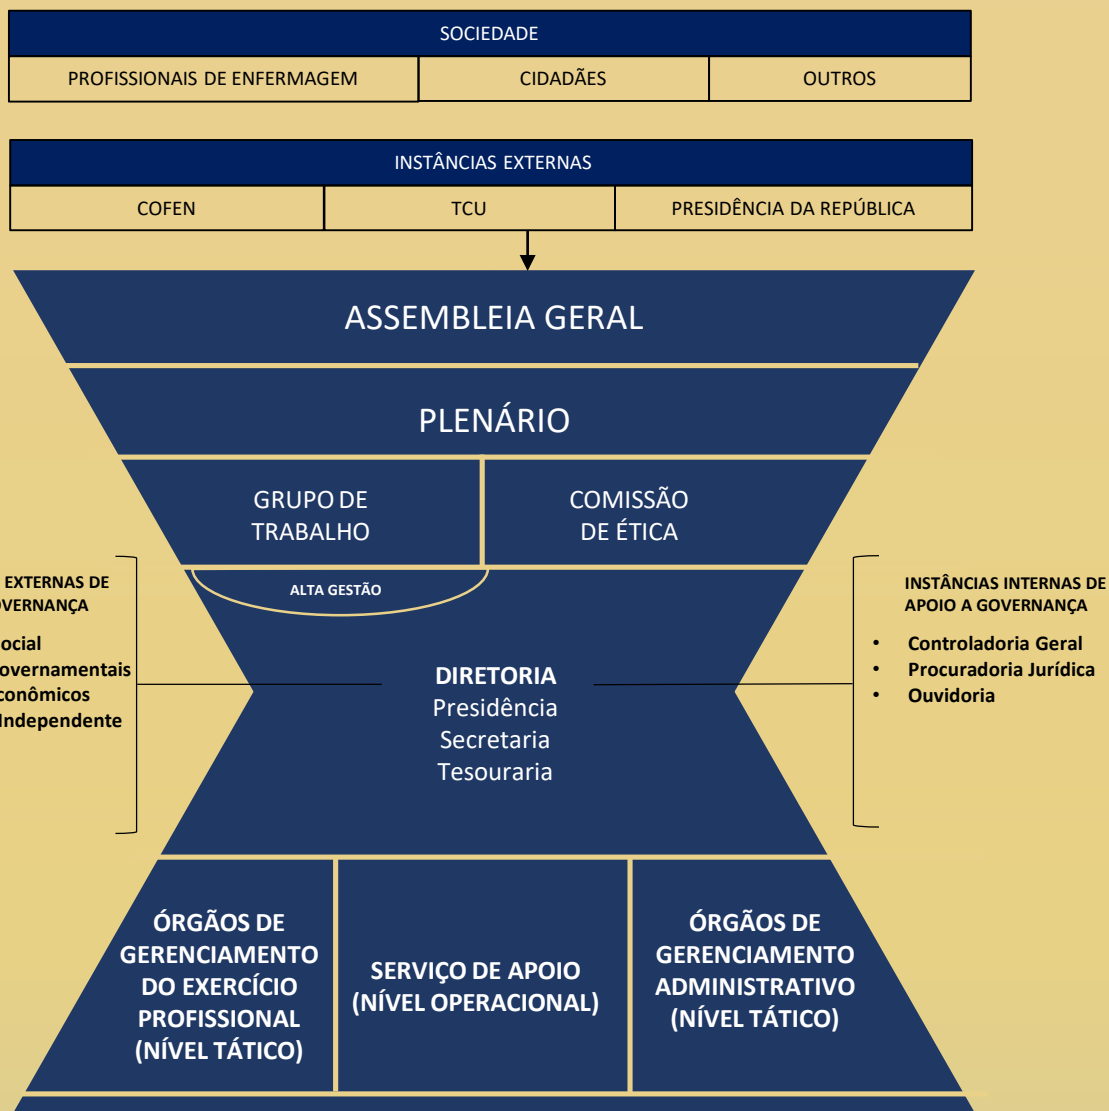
SOCIEDADE

| PROFISSIONAIS DE ENFERMAGEM | CIDADÃES | OUTROS |
|---|---|---|

INSTÂNCIAS EXTERNAS

| COFEN | TCU | PRESIDÊNCIA DA REPÚBLICA |
|---|---|---|

ASSEMBLEIA GERAL

PLENÁRIO

GRUPO DE TRABALHO

COMISSÃO DE ÉTICA

ALTA GESTÃO

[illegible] EXTERNAS DE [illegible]OVERNANÇA

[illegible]ocial
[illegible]overnamentais
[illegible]conômicos
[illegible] Independente

DIRETORIA
Presidência
Secretaria
Tesouraria

INSTÂNCIAS INTERNAS DE APOIO A GOVERNANÇA

• Controladoria Geral
• Procuradoria Jurídica
• Ouvidoria

ÓRGÃOS DE GERENCIAMENTO DO EXERCÍCIO PROFISSIONAL (NÍVEL TÁTICO)

SERVIÇO DE APOIO (NÍVEL OPERACIONAL)

ÓRGÃOS DE GERENCIAMENTO ADMINISTRATIVO (NÍVEL TÁTICO)